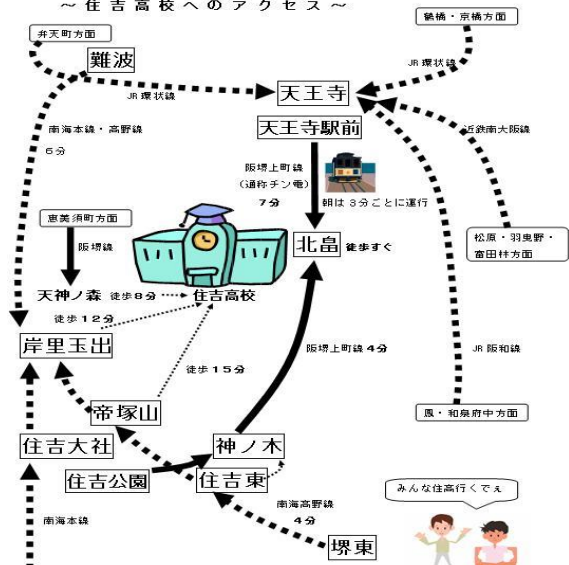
～住吉高校へのアクセス～

弁天町方面

難波

鶴橋・京橋方面

JR環状線

JR環状線

天王寺

天王寺駅前

南海本線・高野線

6分

近鉄南大阪線

阪堺上町線

(通称チン電)

7分

朝は3分ごとに運行

恵美須町方面

阪堺線

北畠

徒歩すぐ

松原・羽曳野・富田林方面

天神ノ森

徒歩8分

住吉高校

徒歩12分

岸里玉出

阪堺上町線4分

JR阪和線

徒歩15分

帝塚山

鳳・和泉府中方面

住吉大社

神ノ木

住吉公園

住吉東

南海高野線

4分

みんな住高行くでぇ

南海本線

堺東